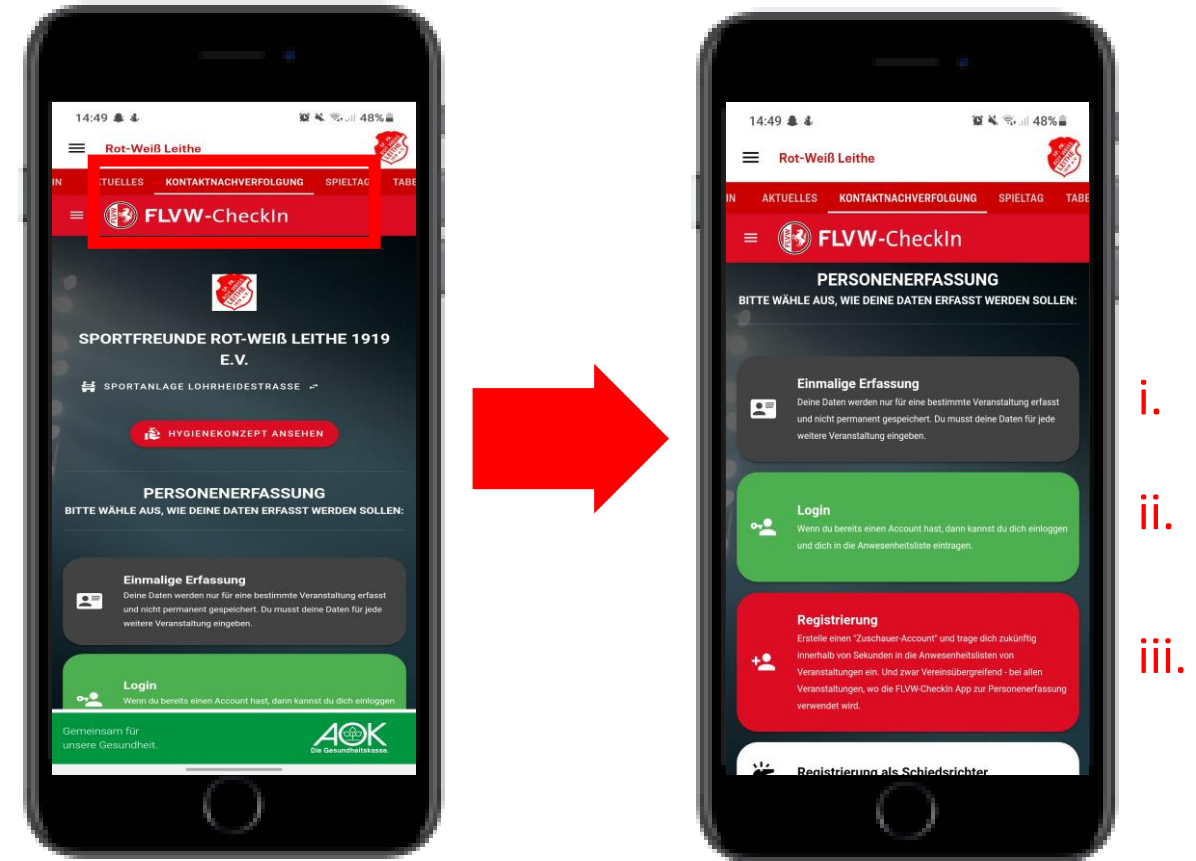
14:49 48%

Rot-Weiß Leithe

IN KTUELLES KONTAKTNACHVERFOLGUNG SPIELTAG TABE

FLVW-CheckIn

SPORTFREUNDE ROT-WEIß LEITHE 1919 E.V.

SPORTANLAGE LOHRHEIDESTRASSE

HYGIENEKONZEPT ANSEHEN

PERSONENERFASSUNG
BITTE WÄHLE AUS, WIE DEINE DATEN ERFASST WERDEN SOLLEN:

Einmalige Erfassung
Deine Daten werden nur für eine bestimmte Veranstaltung erfasst und nicht permanent gespeichert. Du musst deine Daten für jede weitere Veranstaltung eingeben.

Login
Wenn du bereits einen Account hast, dann kannst du dich einloggen

Gemeinsam für unsere Gesundheit.

AOK Die Gesundheitskasse.

14:49 48%

Rot-Weiß Leithe

IN AKTUELLES KONTAKTNACHVERFOLGUNG SPIELTAG TABE

FLVW-CheckIn

PERSONENERFASSUNG
BITTE WÄHLE AUS, WIE DEINE DATEN ERFASST WERDEN SOLLEN:

Einmalige Erfassung
Deine Daten werden nur für eine bestimmte Veranstaltung erfasst und nicht permanent gespeichert. Du musst deine Daten für jede weitere Veranstaltung eingeben.

Login
Wenn du bereits einen Account hast, dann kannst du dich einloggen und dich in die Anwesenheitsliste eintragen.

Registrierung
Erstelle einen "Zuschauer-Account" und trage dich zukünftig innerhalb von Sekunden in die Anwesenheitslisten von Veranstaltungen ein. Und zwar Vereinsübergreifend - bei allen Veranstaltungen, wo die FLVW-CheckIn App zur Personenerfassung verwendet wird.

Registrierung als Schiedsrichter

i.

ii.

iii.